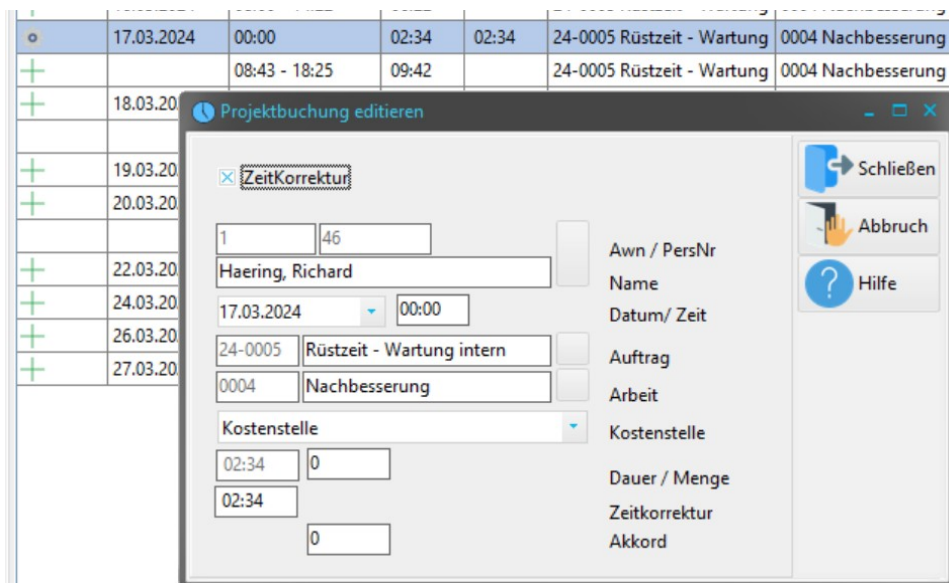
| | 17.03.2024 | 00:00 | 02:34 | 02:34 | 24-0005 Rüstzeit - Wartung | 0004 Nachbesserung |
|---|---|---|---|---|---|---|
| + | | 08:43 - 18:25 | 09:42 | | 24-0005 Rüstzeit - Wartung | 0004 Nachbesserung |
| + | 18.03.20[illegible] | | | | | |
| + | 19.03.20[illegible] | | | | | |
| + | 20.03.20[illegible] | | | | | |
| + | 22.03.20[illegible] | | | | | |
| + | 24.03.20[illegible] | | | | | |
| + | 26.03.20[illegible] | | | | | |
| + | 27.03.20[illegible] | | | | | |

Projektbuchung editieren

ZeitKorrektur

1 46
Haering, Richard
17.03.2024 00:00
24-0005 Rüstzeit - Wartung intern
0004 Nachbesserung
Kostenstelle
02:34 0
02:34
0

Awn / PersNr
Name
Datum/ Zeit
Auftrag
Arbeit
Kostenstelle
Dauer / Menge
Zeitkorrektur
Akkord

Schließen
Abbruch
Hilfe